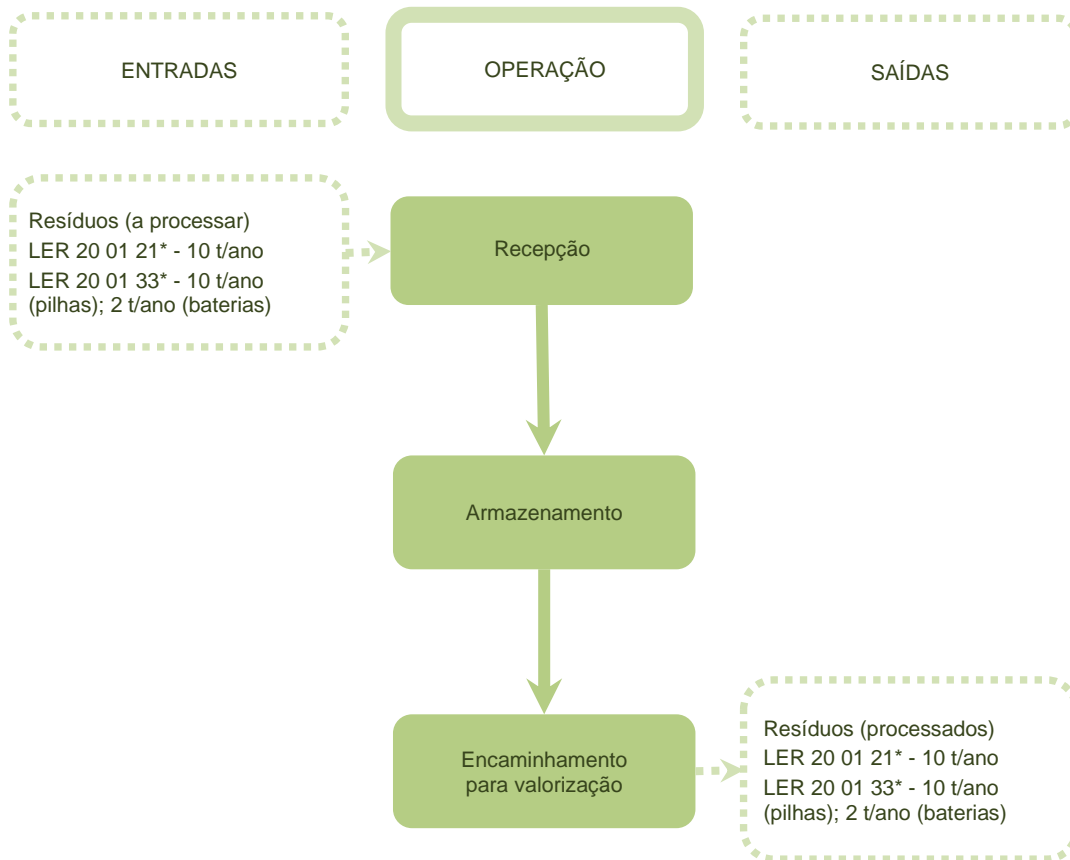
ENTRADAS

OPERAÇÃO

SAÍDAS

Resíduos (a processar)
LER 20 01 21* - 10 t/ano
LER 20 01 33* - 10 t/ano (pilhas); 2 t/ano (baterias)

Recepção

Armazenamento

Encaminhamento para valorização

Resíduos (processados)
LER 20 01 21* - 10 t/ano
LER 20 01 33* - 10 t/ano (pilhas); 2 t/ano (baterias)